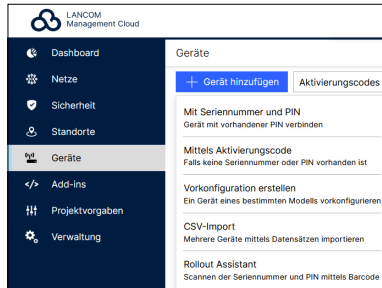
LANCOM
Management Cloud

Dashboard
Netze
Sicherheit
Standorte
Geräte
Add-ins
Projektvorgaben
Verwaltung

Geräte

+ Gerät hinzufügen
Aktivierungscodes

Mit Seriennummer und PIN
Gerät mit vorhandener PIN verbinden

Mittels Aktivierungscode
Falls keine Seriennummer oder PIN vorhanden ist

Vorkonfiguration erstellen
Ein Gerät eines bestimmten Modells vorkonfigurieren

CSV-Import
Mehrere Geräte mittels Datensätzen importieren

Rollout Assistant
Scannen der Seriennummer und PIN mittels Barcode